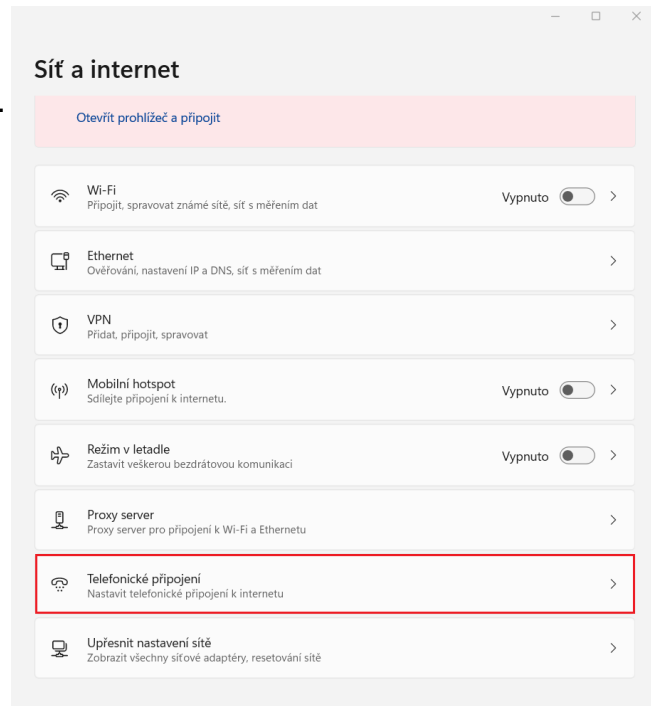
Síť a internet

Otevřít prohlížeč a připojit

Wi-Fi
Připojit, spravovat známé sítě, síť s měřením dat
Vypnuto

Ethernet
Ověřování, nastavení IP a DNS, síť s měřením dat

VPN
Přidat, připojit, spravovat

Mobilní hotspot
Sdílejte připojení k internetu.
Vypnuto

Režim v letadle
Zastavit veškerou bezdrátovou komunikaci
Vypnuto

Proxy server
Proxy server pro připojení k Wi-Fi a Ethernetu

Telefonické připojení
Nastavit telefonické připojení k internetu

Upřesnit nastavení sítě
Zobrazit všechny síťové adaptéry, resetování sítě